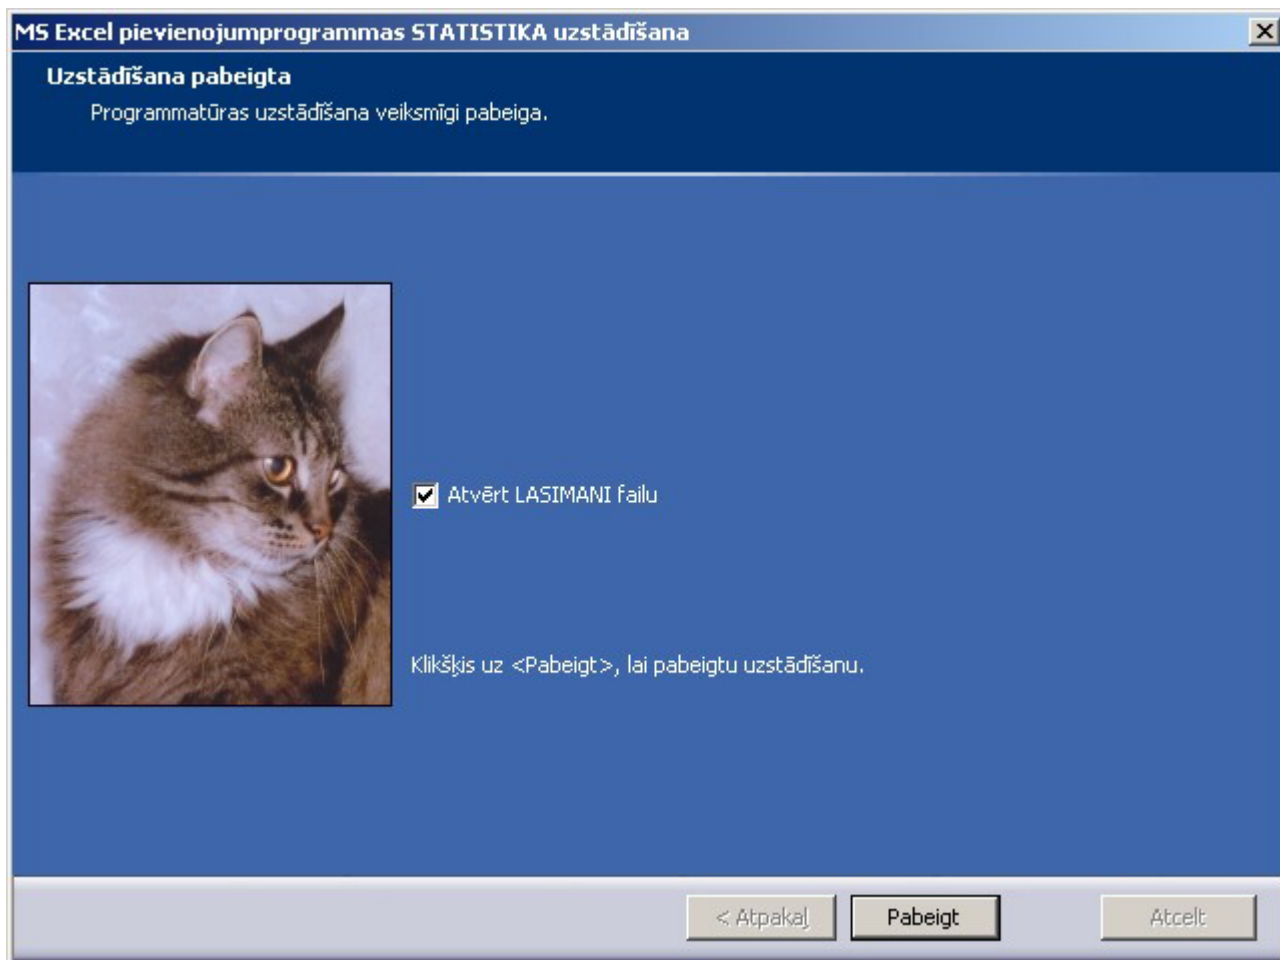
MS Excel pievienojumprogrammas STATISTIKA uzstādīšana

Uzstādīšana pabeigta

Programmatūras uzstādīšana veiksmīgi pabeiga.

Atvērt LASIMANI failu

Klikšķis uz <Pabeigt>, lai pabeigtu uzstādīšanu.

< Atpakaļ

Pabeigt

Atcelt